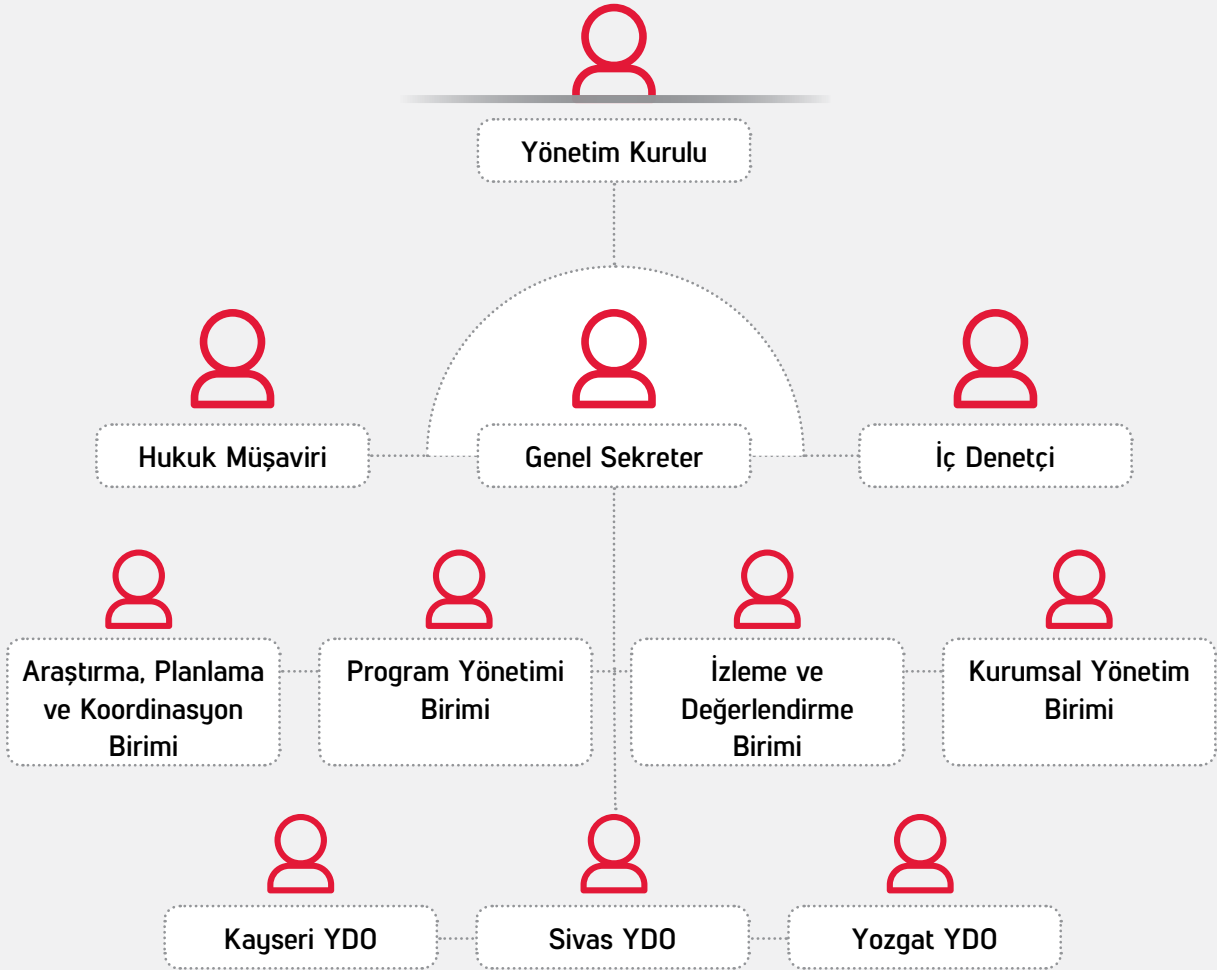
Yönetim Kurulu

Hukuk Müşaviri

Genel Sekreter

İç Denetçi

Araştırma, Planlama ve Koordinasyon Birimi

Program Yönetimi Birimi

İzleme ve Değerlendirme Birimi

Kurumsal Yönetim Birimi

Kayseri YDO

Sivas YDO

Yozgat YDO